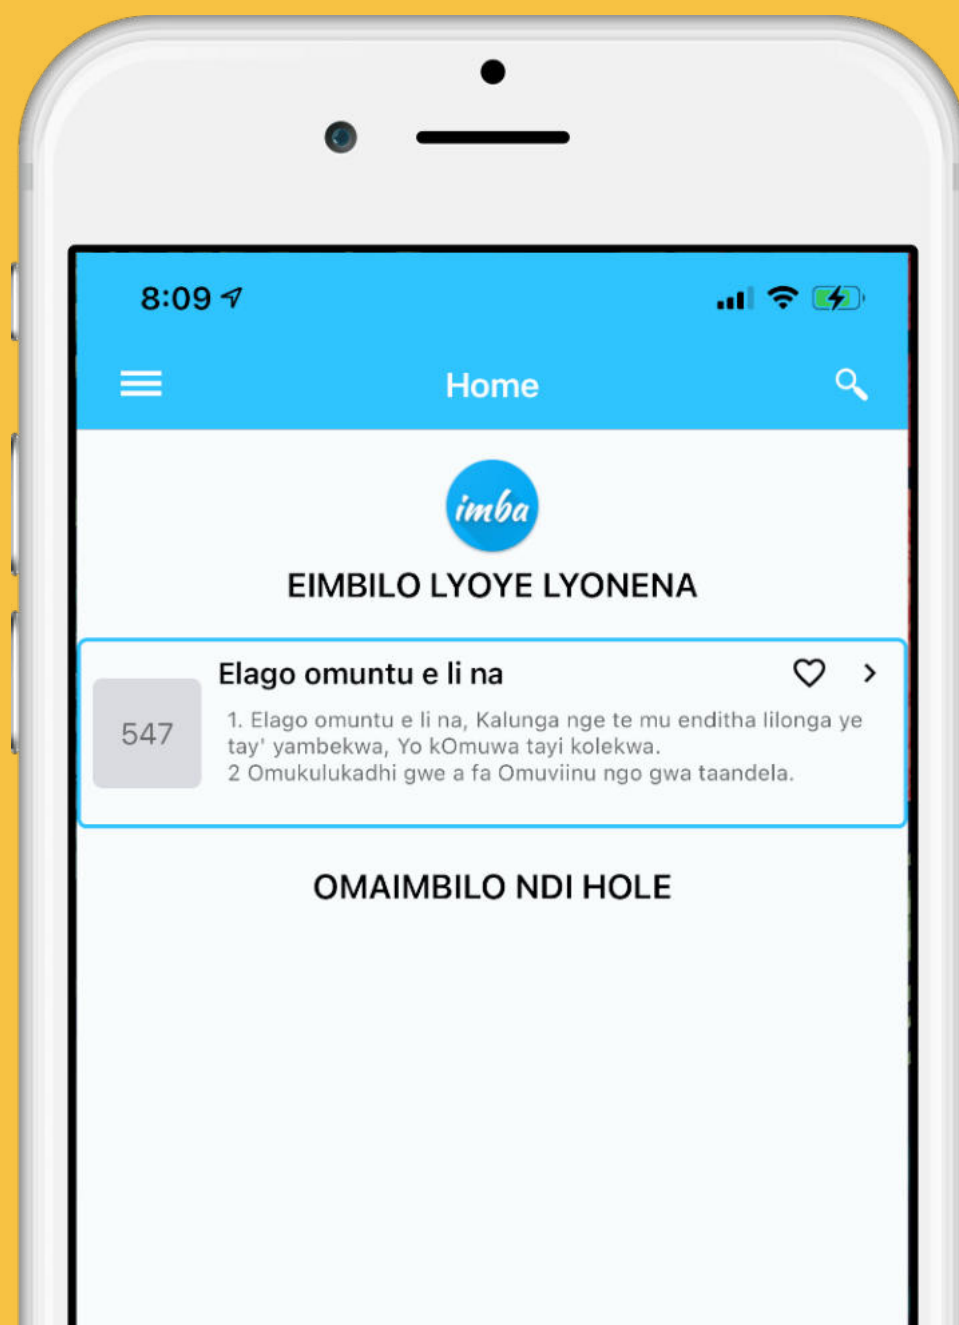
8:09

Home

imba

EIMBILO LYOYE LYONENA

547

Elago omuntu e li na

1. Elago omuntu e li na, Kalunga nge te mu renditha lilonga ye tay' yambekwa, Yo kOmuwa tayi kolekwa.
2 Omukulukadhi gwe a fa Omuviinu ngo gwa taandela.

OMAIMBILO NDI HOLE